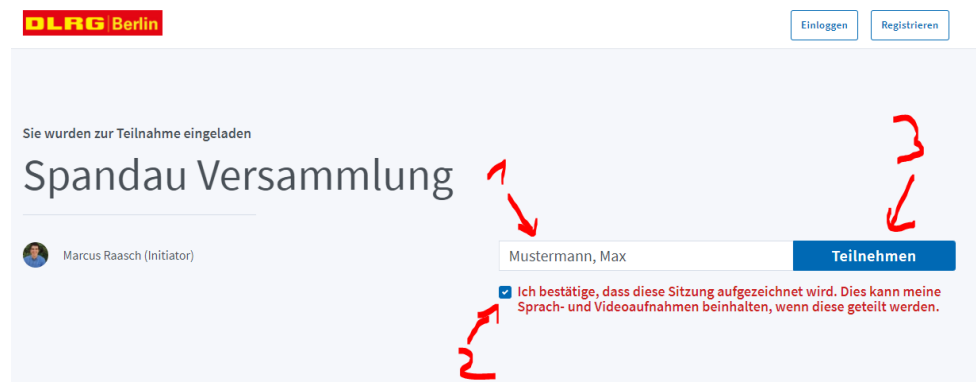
DLRG Berlin

Einloggen Registrieren

Sie wurden zur Teilnahme eingeladen

Spandau Versammlung

Marcus Raasch (Initiator)

1

Mustermann, Max

3

Teilnehmen

Ich bestätige, dass diese Sitzung aufgezeichnet wird. Dies kann meine Sprach- und Videoaufnahmen beinhalten, wenn diese geteilt werden.

2